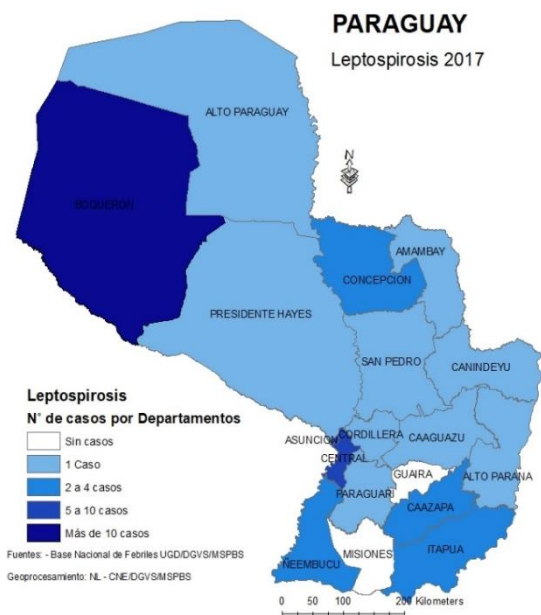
PARAGUAY

Leptospirosis 2017

ALTO PARAGUAY

BOQUERON

N

AMAMBAY

CONCEPCION

PRESIDENTE HAYES

SAN PEDRO

CANINDEYU

ASUNCION

CORDILLERA

CAAGUAZU

CENTRAL

GUAIRA

ALTO PARANA

PARAGUARI

CAAZAPA

MISIONES

ITAPUA

NEEMBUCU

Leptospirosis

N° de casos por Departamentos

Sin casos

1 Caso

2 a 4 casos

5 a 10 casos

Más de 10 casos

Fuentes: - Base Nacional de Febriles UGD/DGVS/MSPBS

Geoprocesamiento: NL - CNE/DGVS/MSPBS

0 50 100 200 Kilometers